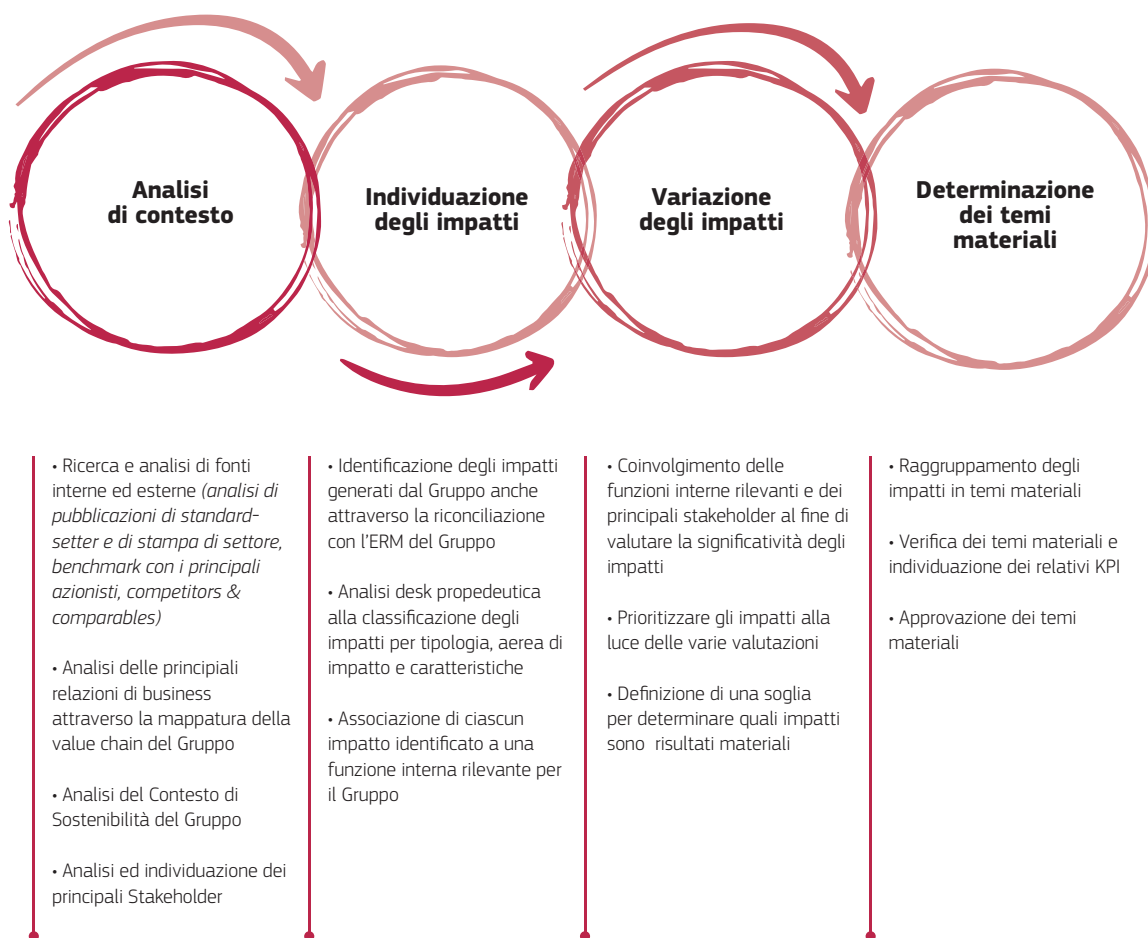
Analisi di contesto

Individuazione degli impatti

Variazione degli impatti

Determinazione dei temi materiali

• Ricerca e analisi di fonti interne ed esterne *(analisi di pubblicazioni di standard-setter e di stampa di settore, benchmark con i principali azionisti, competitors & comparables)*

• Analisi delle principiali relazioni di business attraverso la mappatura della value chain del Gruppo

• Analisi del Contesto di Sostenibilità del Gruppo

• Analisi ed individuazione dei principali Stakeholder

• Identificazione degli impatti generati dal Gruppo anche attraverso la riconciliazione con l'ERM del Gruppo

• Analisi desk propedeutica alla classificazione degli impatti per tipologia, aerea di impatto e caratteristiche

• Associazione di ciascun impatto identificato a una funzione interna rilevante per il Gruppo

• Coinvolgimento delle funzioni interne rilevanti e dei principali stakeholder al fine di valutare la significatività degli impatti

• Prioritizzare gli impatti alla luce delle varie valutazioni

• Definizione di una soglia per determinare quali impatti sono risultati materiali

• Raggruppamento degli impatti in temi materiali

• Verifica dei temi materiali e individuazione dei relativi KPI

• Approvazione dei temi materiali